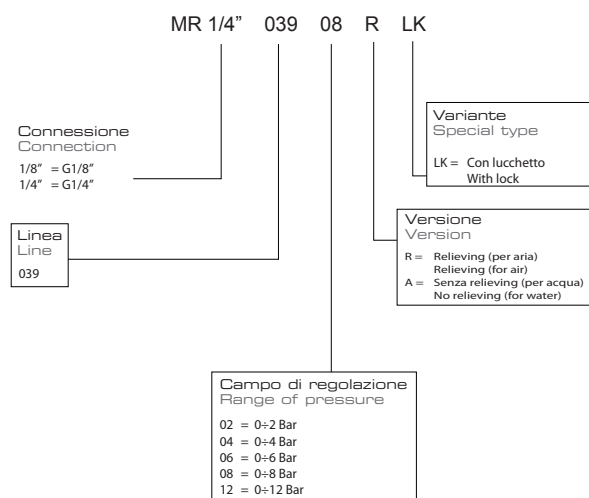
MR 1/4" 039 08 R LK

Variante
Special type

LK = Con lucchetto
With lock

Connessione
Connection

1/8" = G1/8"
1/4" = G1/4"

Versione
Version

R = Relieving (per aria)
Relieving (for air)
A = Senza relieving (per acqua)
No relieving (for water)

Linea
Line

039

Campo di regolazione
Range of pressure

02 = 0÷2 Bar
04 = 0÷4 Bar
06 = 0÷6 Bar
08 = 0÷8 Bar
12 = 0÷12 Bar